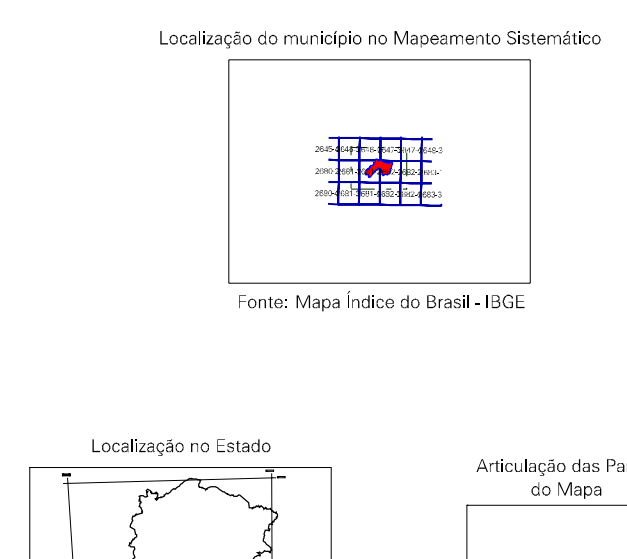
Localização do município no Mapeamento Sistemático

2645-2646-2646-2647-2647-2648-3
2680-2681-2681-2682-2682-2683-
2680-2681-2681-2682-2682-2683-3

Fonte: Mapa Índice do Brasil - IBGE

Localização no Estado

Articulação das Pa
do Mapa